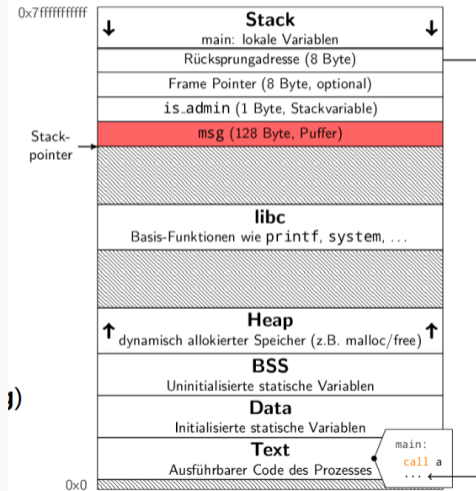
0x7fffffffffff

↓ Stack ↓
main: lokale Variablen

Rücksprungadresse (8 Byte)

Frame Pointer (8 Byte, optional)

is_admin (1 Byte, Stackvariable)

Stack-pointer

msg (128 Byte, Puffer)

libc
Basis-Funktionen wie printf, system, ...

↑ Heap ↑
dynamisch allokierter Speicher (z.B. malloc/free)

BSS
Uninitialisierte statische Variablen

Data
Initialisierte statische Variablen

Text
Ausführbarer Code des Prozesses

main:
call a
...

0x0

g)